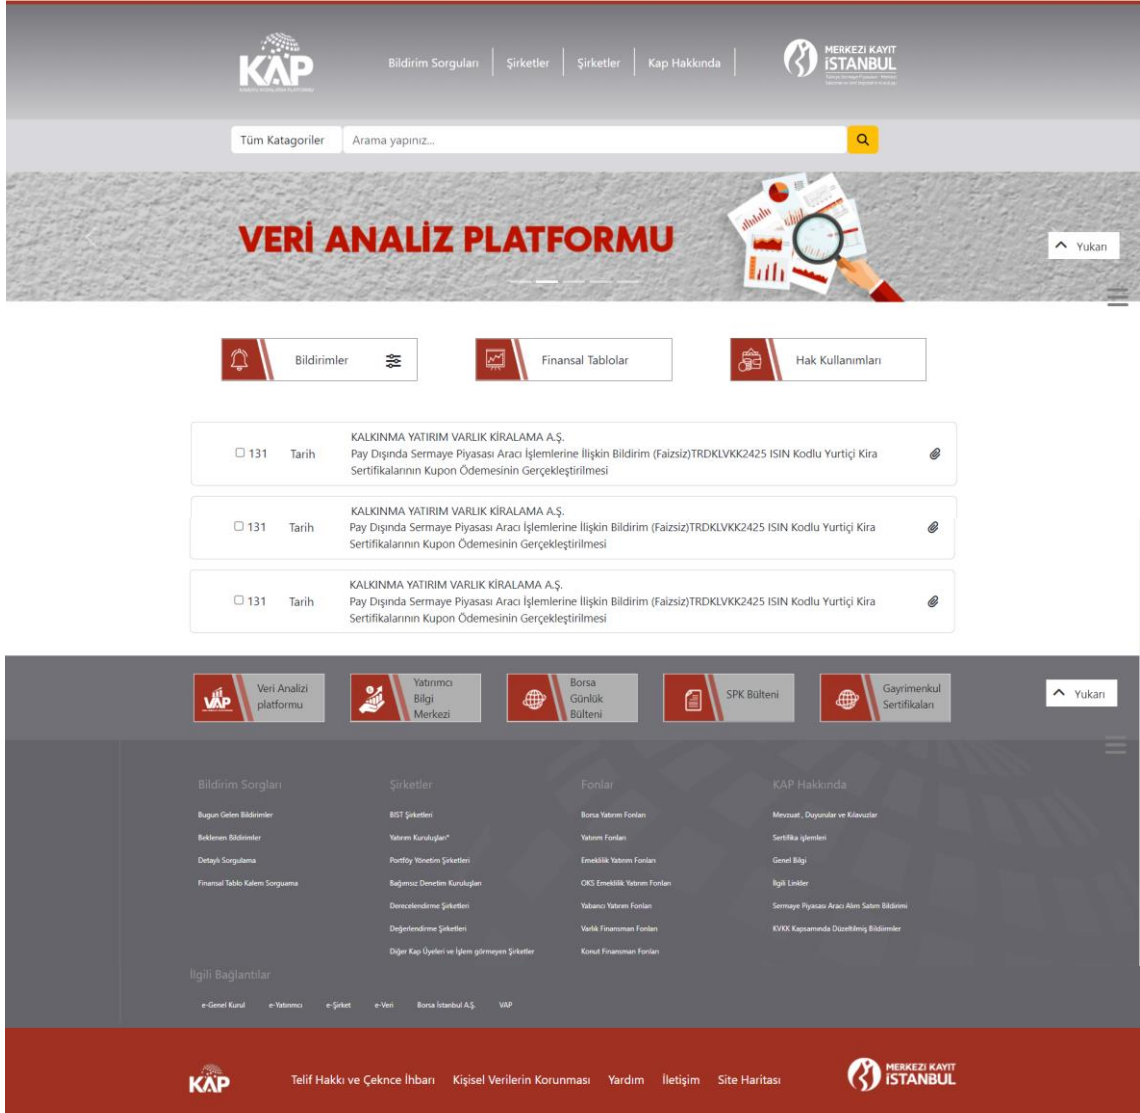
KAP

Bildirim Sorguları | Şirketler | Şirketler | Kap Hakkında

MERKEZİ KAYIT İSTANBUL

Tüm Katagoriler Arama yapınız...

VERİ ANALİZ PLATFORMU

^ Yukarı

Bildirimler

Finansal Tablolar

Hak Kullanımları

☐ 131 Tarih KALKINMA YATIRIM VARLIK KİRALAMA A.Ş. Pay Dışında Sermaye Piyasası Aracı İşlemlerine İlişkin Bildirim (Faizsiz)TRDKLVKK2425 ISIN Kodlu Yurtiçi Kira Sertifikalarının Kupon Ödemesinin Gerçekleştirilmesi

☐ 131 Tarih KALKINMA YATIRIM VARLIK KİRALAMA A.Ş. Pay Dışında Sermaye Piyasası Aracı İşlemlerine İlişkin Bildirim (Faizsiz)TRDKLVKK2425 ISIN Kodlu Yurtiçi Kira Sertifikalarının Kupon Ödemesinin Gerçekleştirilmesi

☐ 131 Tarih KALKINMA YATIRIM VARLIK KİRALAMA A.Ş. Pay Dışında Sermaye Piyasası Aracı İşlemlerine İlişkin Bildirim (Faizsiz)TRDKLVKK2425 ISIN Kodlu Yurtiçi Kira Sertifikalarının Kupon Ödemesinin Gerçekleştirilmesi

Veri Analizi platformu

Yatırımcı Bilgi Merkezi

Borsa Günlük Bülteni

SPK Bülteni

Gayrimenkul Sertifikaları

^ Yukarı

Bildirim Sorguları
Bugün Gelen Bildirimler
Beklenen Bildirimler
Detaylı Sorgulama
Finansal Tablo Kalem Sorguama

Şirketler
BIST Şirketleri
Yatırım Kuruluşları*
Portföy Yönetim Şirketleri
Bağımsız Denetim Kuruluşları
Derecelendirme Şirketleri
Değerlendirme Şirketleri
Diğer Kap Üyeleri ve İşlem görmeyen Şirketler

Fonlar
Borsa Yatırım Fonları
Yatırım Fonları
Emeklilik Yatırım Fonları
OKS Emeklilik Yatırım Fonları
Yabancı Yatırım Fonları
Varlık Finansman Fonları
Konut Finansman Fonları

KAP Hakkında
Mevzuat , Duyurular ve Kılavuzlar
Sertifika işlemleri
Genel Bilgi
İlgili Linkler
Sermaye Piyasası Aracı Alım Satım Bildirimi
KVKK Kapsamında Düzeltilmiş Bildirimler

İlgili Bağlantılar
e-Genel Kurul e-Yatırımcı e-Şirket e-Veri Borsa İstanbul A.Ş. VAP

KAP Telif Hakkı ve Çeknce İhbarı Kişisel Verilerin Korunması Yardım İletişim Site Haritası MERKEZİ KAYIT İSTANBUL